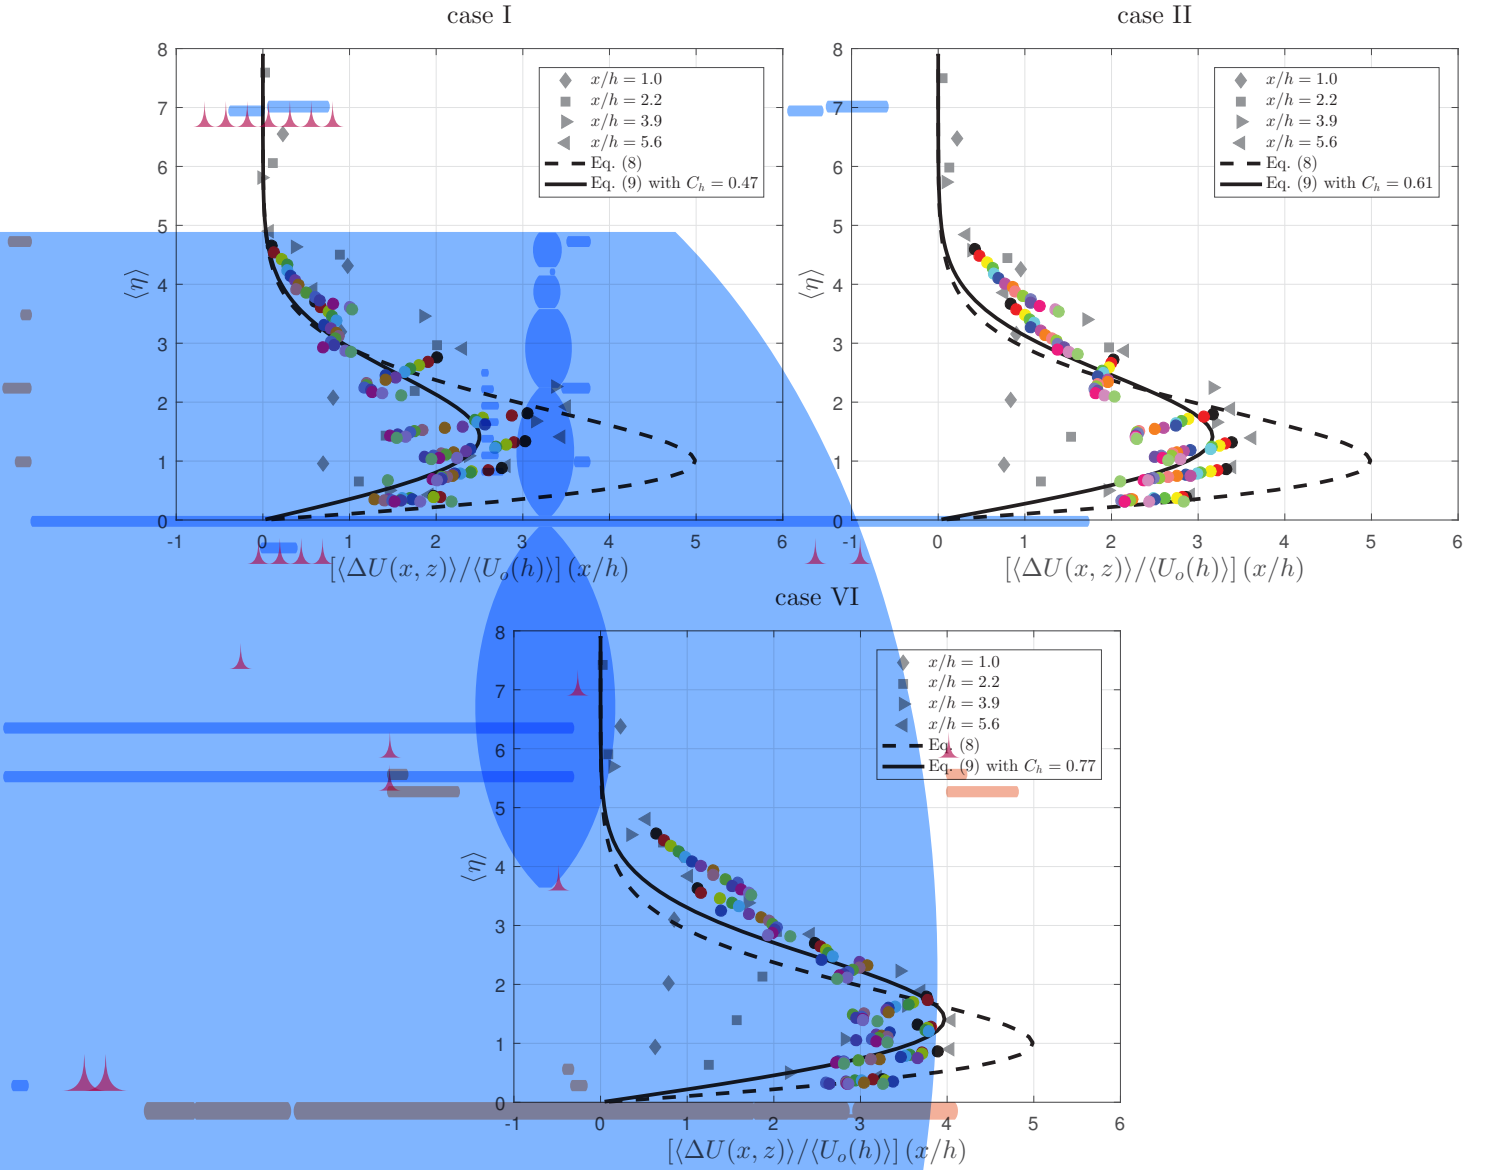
case I

8
7
6
5
4
3
2
1
0

$\langle\eta\rangle$

$x/h = 1.0$
$x/h = 2.2$
$x/h = 3.9$
$x/h = 5.6$
Eq. (8)
Eq. (9) with $C_h = 0.47$

-1 0 1 2 3 4 5 6

$[\langle\Delta U(x,z)\rangle/\langle U_o(h)\rangle]\,(x/h)$

case II

8
7
6
5
4
3
2
1
0

$\langle\eta\rangle$

$x/h = 1.0$
$x/h = 2.2$
$x/h = 3.9$
$x/h = 5.6$
Eq. (8)
Eq. (9) with $C_h = 0.61$

-1 0 1 2 3 4 5 6

$[\langle\Delta U(x,z)\rangle/\langle U_o(h)\rangle]\,(x/h)$

case VI

8
7
6
5
4
3
2
1
0

$\langle\eta\rangle$

$x/h = 1.0$
$x/h = 2.2$
$x/h = 3.9$
$x/h = 5.6$
Eq. (8)
Eq. (9) with $C_h = 0.77$

-1 0 1 2 3 4 5 6

$[\langle\Delta U(x,z)\rangle/\langle U_o(h)\rangle]\,(x/h)$